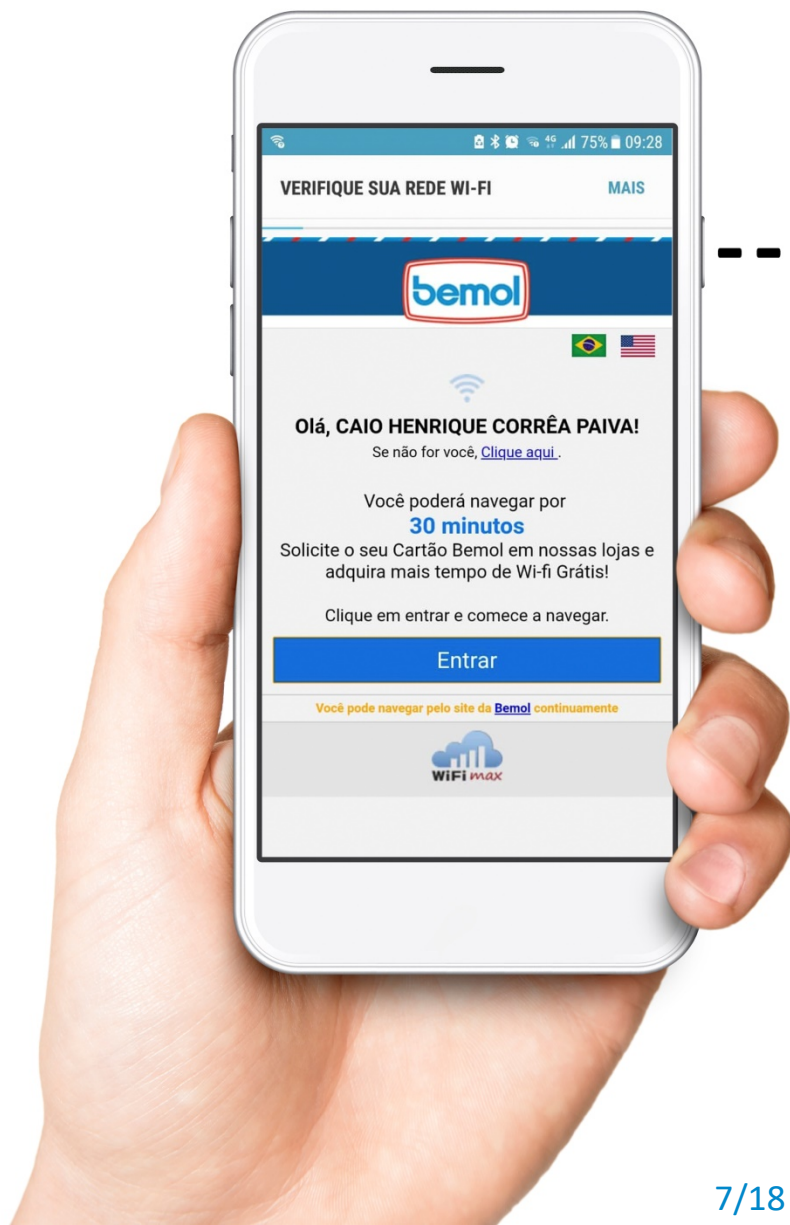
4G 75% 09:28

VERIFIQUE SUA REDE WI-FI

MAIS

bemol

Olá, CAIO HENRIQUE CORRÊA PAIVA!

Se não for você, Clique aqui .

Você poderá navegar por

30 minutos

Solicite o seu Cartão Bemol em nossas lojas e adquira mais tempo de Wi-fi Grátis!

Clique em entrar e comece a navegar.

Entrar

Você pode navegar pelo site da Bemol continuamente

WiFi max

7/18